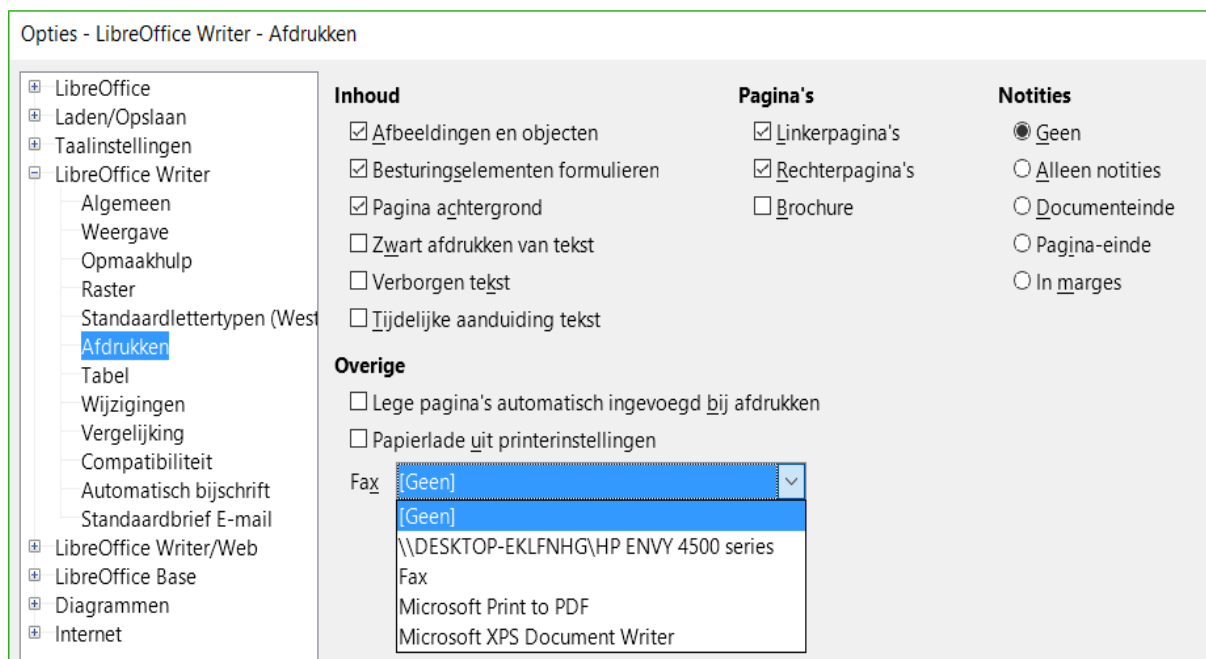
Opties - LibreOffice Writer - Afdrukken

LibreOffice
Laden/Opslaan
Taalinstellingen
LibreOffice Writer
Algemeen
Weergave
Opmaakhulp
Raster
Standaardlettertypen (West
Afdrukken
Tabel
Wijzigingen
Vergelijking
Compatibiliteit
Automatisch bijschrift
Standaardbrief E-mail
LibreOffice Writer/Web
LibreOffice Base
Diagrammen
Internet

Inhoud
☑ Afbeeldingen en objecten
☑ Besturingselementen formulieren
☑ Pagina achtergrond
☐ Zwart afdrukken van tekst
☐ Verborgen tekst
☐ Tijdelijke aanduiding tekst

Pagina's
☑ Linkerpagina's
☑ Rechterpagina's
☐ Brochure

Notities
Geen
Alleen notities
Documenteinde
Pagina-einde
In marges

Overige
☐ Lege pagina's automatisch ingevoegd bij afdrukken
☐ Papierlade uit printerinstellingen
Fax [Geen]
[Geen]
\\DESKTOP-EKLFNHG\HP ENVY 4500 series
Fax
Microsoft Print to PDF
Microsoft XPS Document Writer